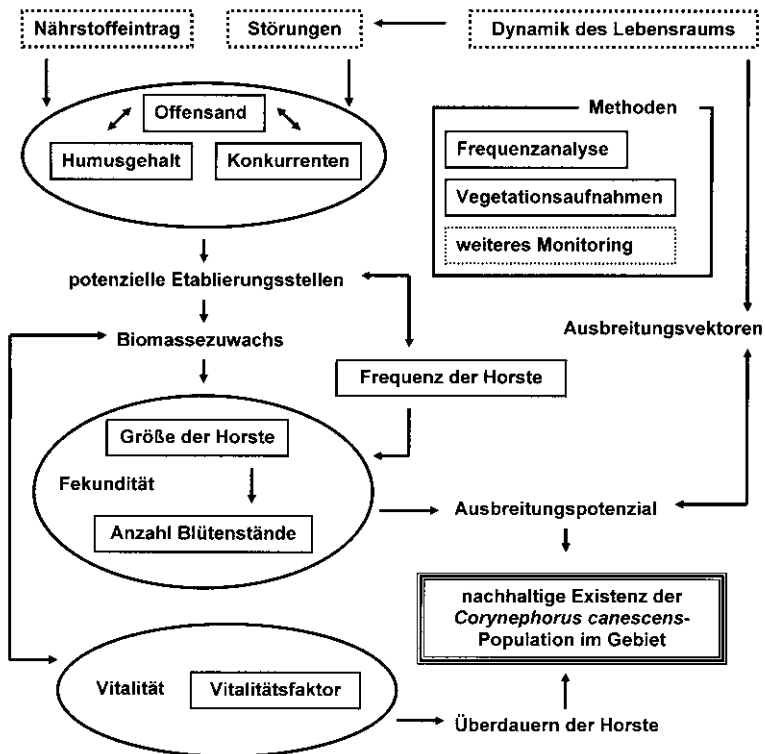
Nährstoffeintrag

Störungen

Dynamik des Lebensraums

Offensand

Humusgehalt

Konkurrenten

Methoden

Frequenzanalyse

Vegetationsaufnahmen

weiteres Monitoring

potenzielle Etablierungsstellen

Biomassezuwachs

Ausbreitungsvektoren

Frequenz der Horste

Größe der Horste

Fekundität

Anzahl Blütenstände

Ausbreitungspotenzial

nachhaltige Existenz der *Corynephorus canescens*-Population im Gebiet

Vitalität

Vitalitätsfaktor

Überdauern der Horste